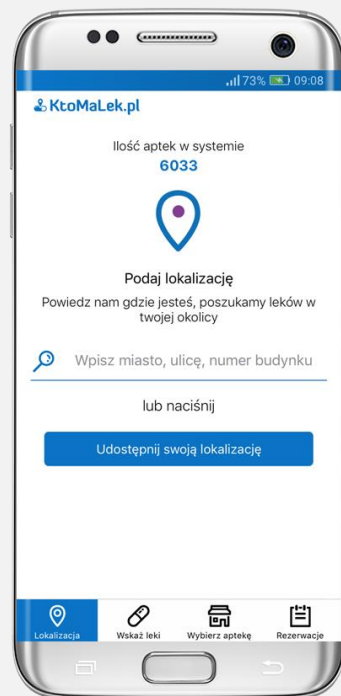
73% 09:08

KtoMaLek.pl

Ilość aptek w systemie
6033

Podaj lokalizację

Powiedz nam gdzie jesteś, poszukamy leków w twojej okolicy

Wpisz miasto, ulicę, numer budynku

lub naciśnij

Udostępnij swoją lokalizację

Lokalizacja
Wskaż leki
Wybierz aptekę
Rezerwacje